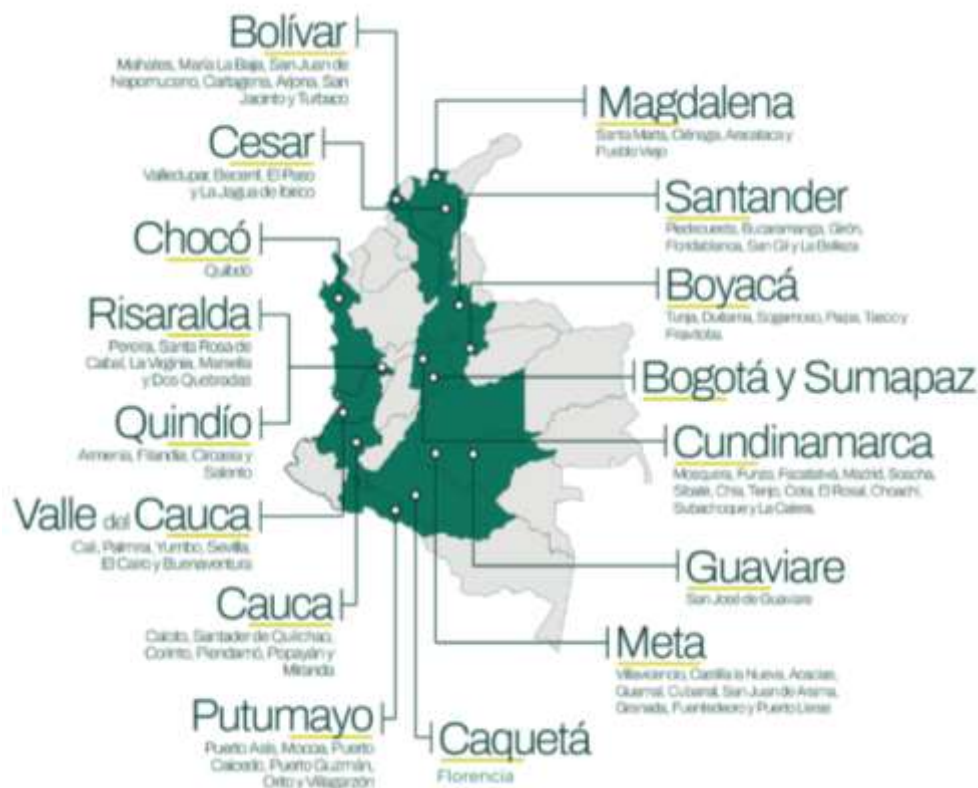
Bolívar
Mahates, María La Baja, San Juan de Nepomuceno, Cartagena, Arjona, San Jacinto y Turbaco

Cesar
Valledupar, Becerril, El Paso y La Jagua de Ibirico

Chocó
Quibdó

Risaralda
Pereira, Santa Rosa de Cabal, La Virginia, Marsella y Dos Quebradas

Quindío
Armenia, Filandia, Circasia y Salento

Valle del Cauca
Cali, Palmira, Yumbo, Sevilla, El Cairo y Buenaventura

Cauca
Caloto, Santander de Quilichao, Corinto, Piendamó, Popayán y Miranda

Putumayo
Puerto Asís, Mocoa, Puerto Caicedo, Puerto Guzmán, Orito y Villagarzón

Caquetá
Florencia

Magdalena
Santa Marta, Ciénaga, Aracataca y Pueblo Viejo

Santander
Piedecuesta, Bucaramanga, Girón, Floridablanca, San Gil y La Belleza

Boyacá
Tunja, Duitama, Sogamoso, Paipa, Tasco y Firavitoba

Bogotá y Sumapaz

Cundinamarca
Mosquera, Funza, Facatativá, Madrid, Soacha, Sibaté, Chía, Tenjo, Cota, El Rosal, Choachí, Subachoque y La Calera

Guaviare
San José de Guaviare

Meta
Villavicencio, Castilla la Nueva, Acacías, Guamal, Cubarral, San Juan de Arama, Granada, Fuentedeoro y Puerto Lleras